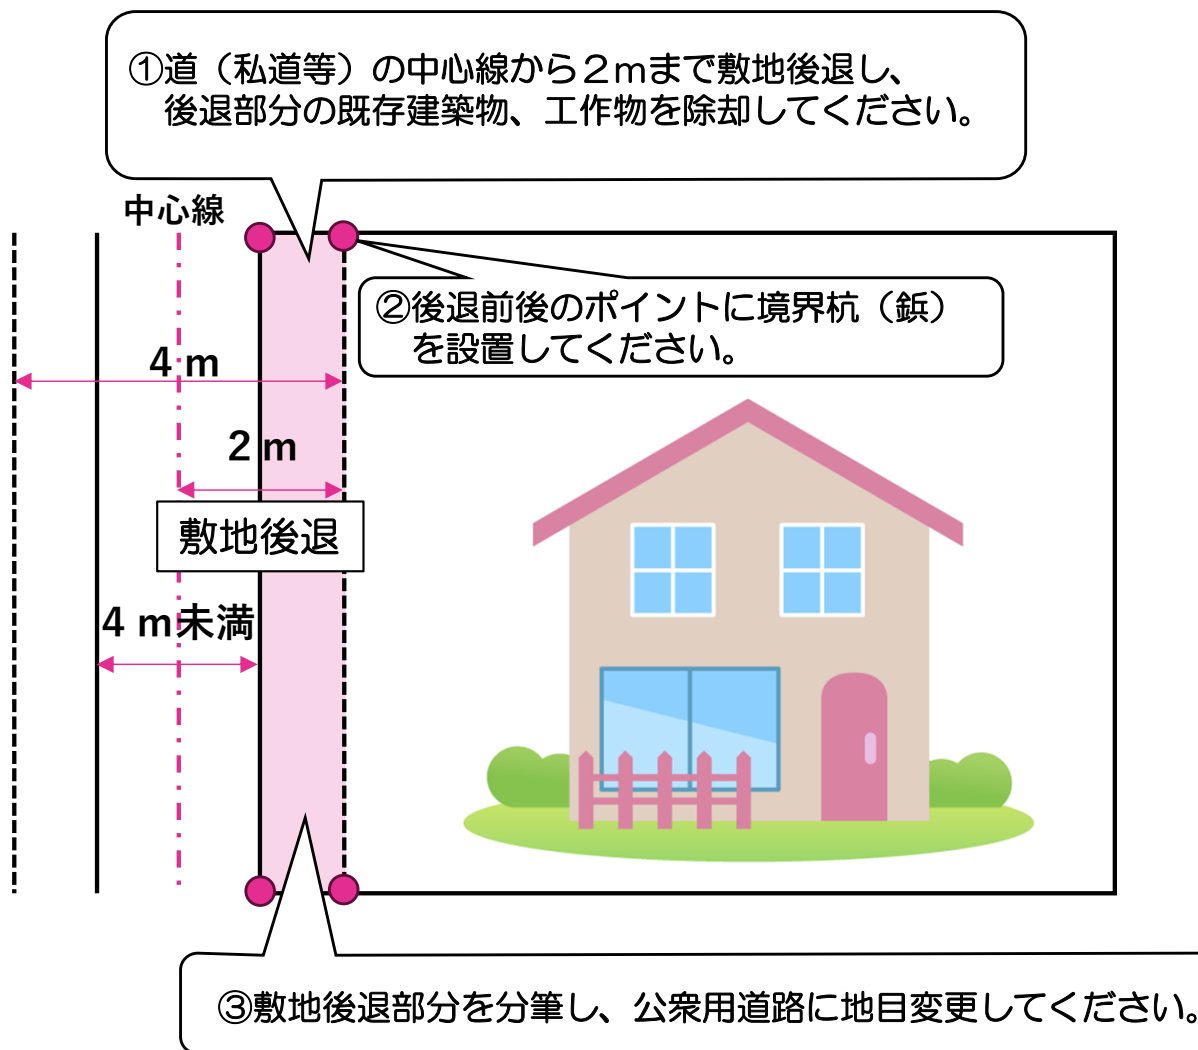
①道（私道等）の中心線から２ｍまで敷地後退し、後退部分の既存建築物、工作物を除却してください。

中心線

②後退前後のポイントに境界杭（鋲）を設置してください。

４ｍ

２ｍ

敷地後退

４ｍ未満

③敷地後退部分を分筆し、公衆用道路に地目変更してください。